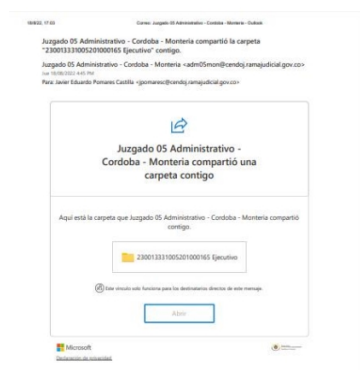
18/8/22, 17:03 Correo: Juzgado 05 Administrativo - Cordoba - Monteria - Outlook

Juzgado 05 Administrativo - Cordoba - Monteria compartió la carpeta "23001333100520100165 Ejecutivo" contigo.

Juzgado 05 Administrativo - Cordoba - Monteria <adm05mon@cendoj.ramajudicial.gov.co>
Jue 18/08/2022 4:45 PM
Para: Javier Eduardo Pomares Castilla <jpomares@cendoj.ramajudicial.gov.co>

Juzgado 05 Administrativo - Cordoba - Monteria compartió una carpeta contigo

Aquí está la carpeta que Juzgado 05 Administrativo - Cordoba - Monteria compartió contigo.

23001333100520100165 Ejecutivo

Este vínculo solo funciona para los destinatarios directos de este mensaje.

Abrir

Microsoft
Declaración de privacidad